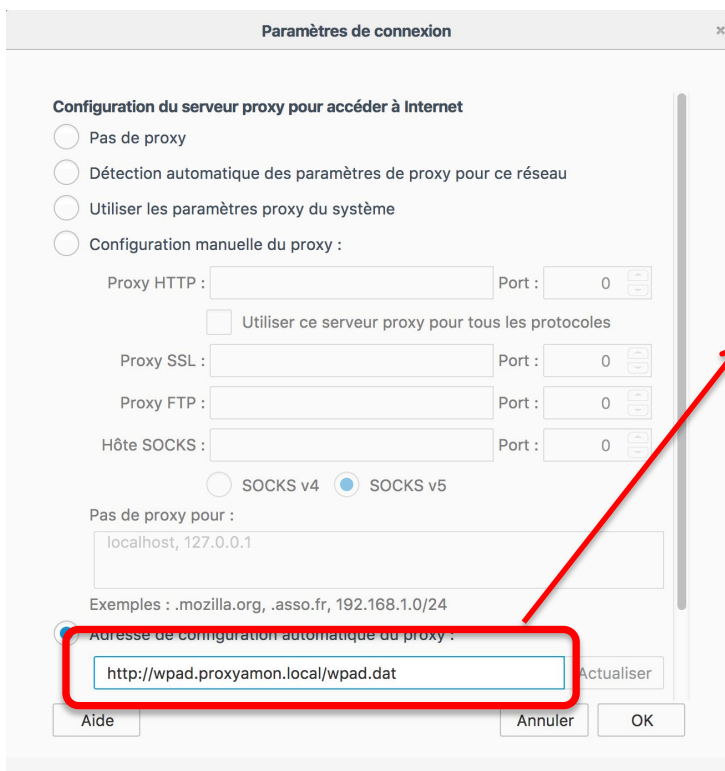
Paramètres de connexion

Configuration du serveur proxy pour accéder à Internet

Pas de proxy

Détection automatique des paramètres de proxy pour ce réseau

Utiliser les paramètres proxy du système

Configuration manuelle du proxy :

Proxy HTTP : Port : 0

Utiliser ce serveur proxy pour tous les protocoles

Proxy SSL : Port : 0

Proxy FTP : Port : 0

Hôte SOCKS : Port : 0

SOCKS v4 SOCKS v5

Pas de proxy pour :

localhost, 127.0.0.1

Exemples : .mozilla.org, .asso.fr, 192.168.1.0/24

Adresse de configuration automatique du proxy :

http://wpad.proxyamon.local/wpad.dat

Actualiser

Aide

Annuler

OK